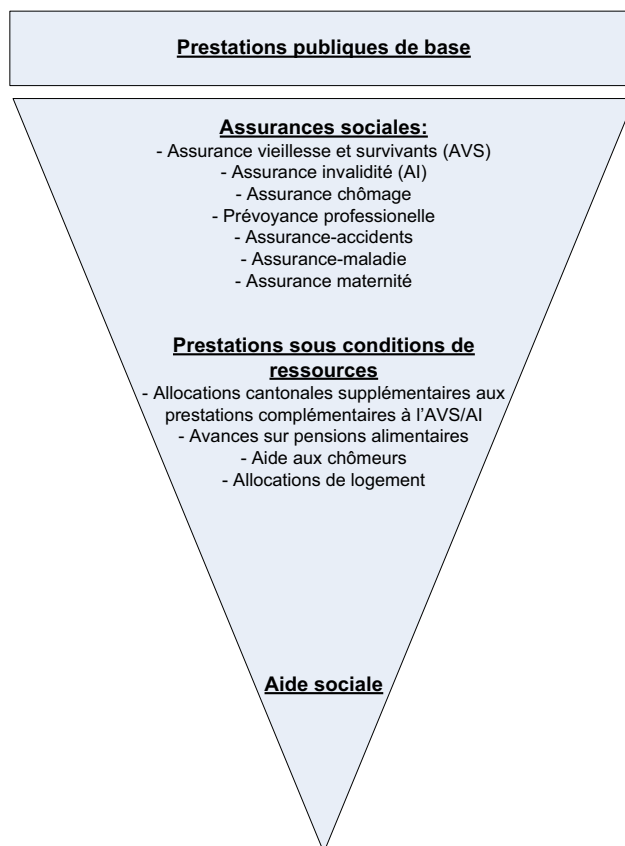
Prestations publiques de base

Assurances sociales:
- Assurance vieillesse et survivants (AVS)
- Assurance invalidité (AI)
- Assurance chômage
- Prévoyance professionelle
- Assurance-accidents
- Assurance-maladie
- Assurance maternité

Prestations sous conditions de ressources
- Allocations cantonales supplémentaires aux prestations complémentaires à l'AVS/AI
- Avances sur pensions alimentaires
- Aide aux chômeurs
- Allocations de logement

Aide sociale